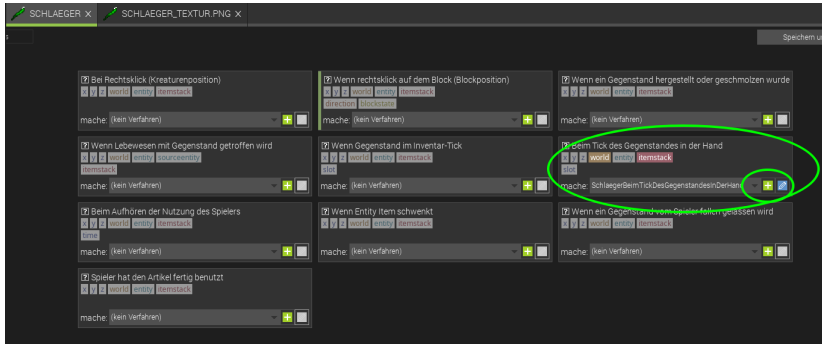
SCHLAEGER ×
SCHLAEGER_TEXTUR.PNG ×

Speichern u

? Bei Rechtsklick (Kreaturenposition)
x y z world entity itemstack
mache: (kein Verfahren)

? Wenn rechtsklick auf dem Block (Blockposition)
x y z world entity itemstack direction blockstate
mache: (kein Verfahren)

? Wenn ein Gegenstand hergestellt oder geschmolzen wurde
x y z world entity itemstack
mache: (kein Verfahren)

? Wenn Lebewesen mit Gegenstand getroffen wird
x y z world entity sourceentity itemstack
mache: (kein Verfahren)

? Wenn Gegenstand im Inventar-Tick
x y z world entity itemstack slot
mache: (kein Verfahren)

? Beim Tick des Gegenstandes in der Hand
x y z world entity itemstack slot
mache: SchlaegerBeimTickDesGegenstandesInDerHand

? Beim Aufhören der Nutzung des Spielers
x y z world entity itemstack time
mache: (kein Verfahren)

? Wenn Entity item schwenkt
x y z world entity itemstack
mache: (kein Verfahren)

? Wenn ein Gegenstand vom Spieler fallen gelassen wird
x y z world entity itemstack
mache: (kein Verfahren)

? Spieler hat den Artikel fertig benutzt
x y z world entity itemstack
mache: (kein Verfahren)